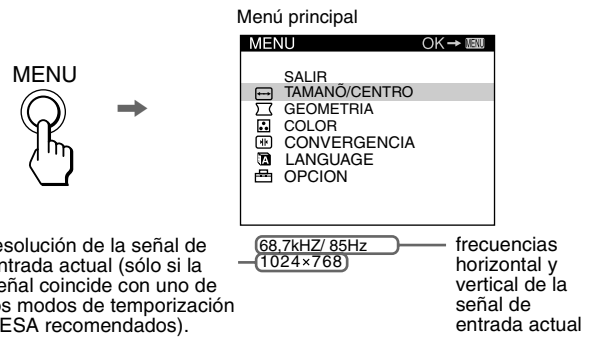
MENU

Menú principal

MENU OK → MENU

SALIR
TAMANÕ/CENTRO
GEOMETRIA
COLOR
CONVERGENCIA
LANGUAGE
OPCION

esolución de la señal de ntrada actual (sólo si la eñal coincide con uno de os modos de temporización ESA recomendados).

68,7kHZ/ 85Hz
1024×768

frecuencias horizontal y vertical de la señal de entrada actual